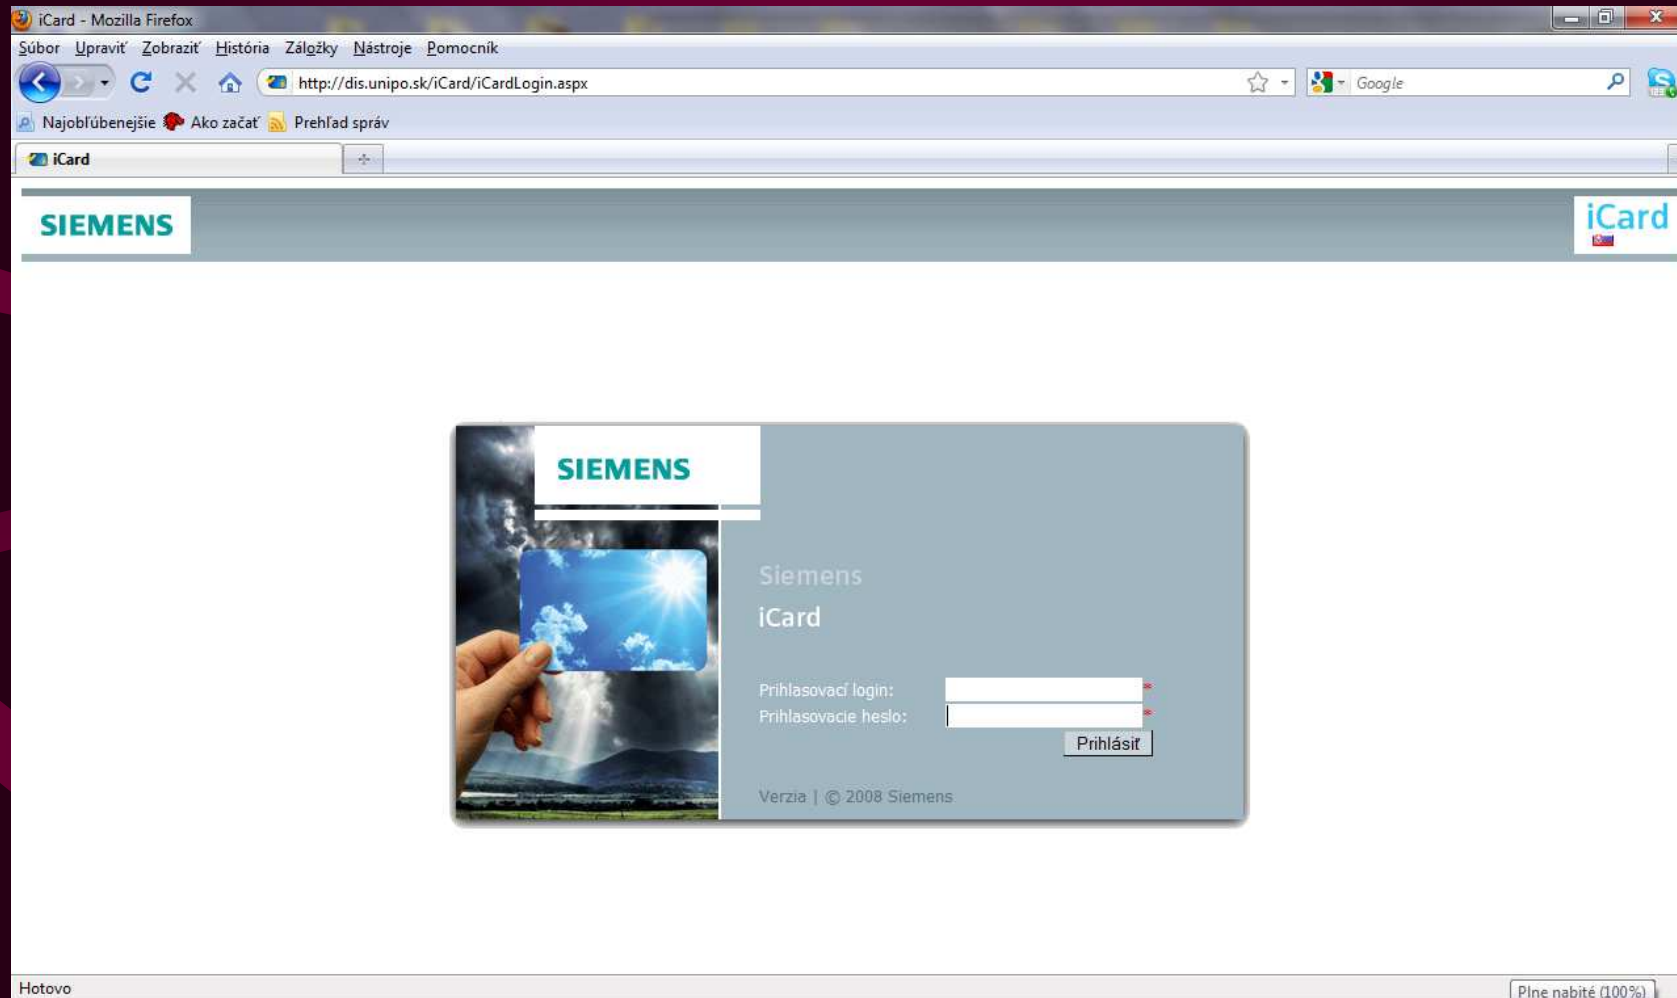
iCard - Mozilla Firefox

Súbor Upraviť Zobraziť História Záložky Nástroje Pomocník

http://dis.unipo.sk/iCard/iCardLogin.aspx

Google

Najobľúbenejšie Ako začať Prehľad správ

iCard

SIEMENS

iCard

SIEMENS

Siemens

iCard

Prihlasovací login: *

Prihlasovacie heslo: *

Prihlásiť

Verzia | © 2008 Siemens

Hotovo

Plne nabité (100%)